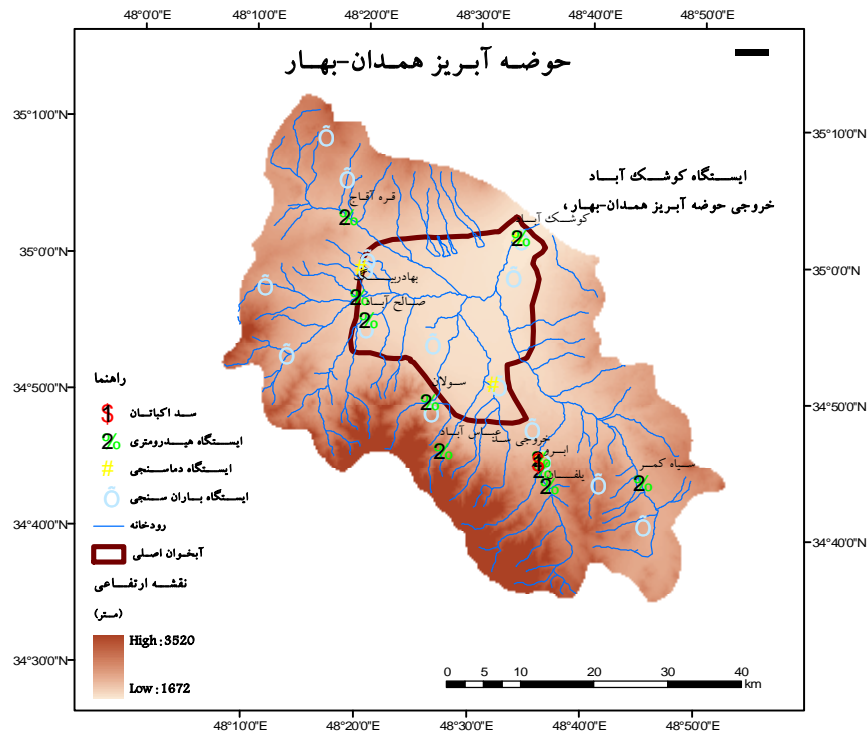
48°0'0"E 48°10'0"E 48°20'0"E 48°30'0"E 48°40'0"E 48°50'0"E

حوضه آبریز همدان-بهار

35°10'0"N
35°0'0"N
34°50'0"N
34°40'0"N
34°30'0"N

ایستگاه کوشک آباد
خروجی حوضه آبریز همدان-بهار،

قره آقاج
کوشک آباد
بهادر بیگ
صالح آباد
سولان
عباس آباد
خروجی
ابرو
یلفان
سیاه کمر

راهنما
سد اکباتان
ایستگاه هیدرومتری
ایستگاه دماسنجی
ایستگاه باران سنجی
رودخانه
آبخوان اصلی
نقشه ارتفاعی
(متر)
High : 3520
Low : 1672

0 5 10 20 30 40
km

48°10'0"E 48°20'0"E 48°30'0"E 48°40'0"E 48°50'0"E